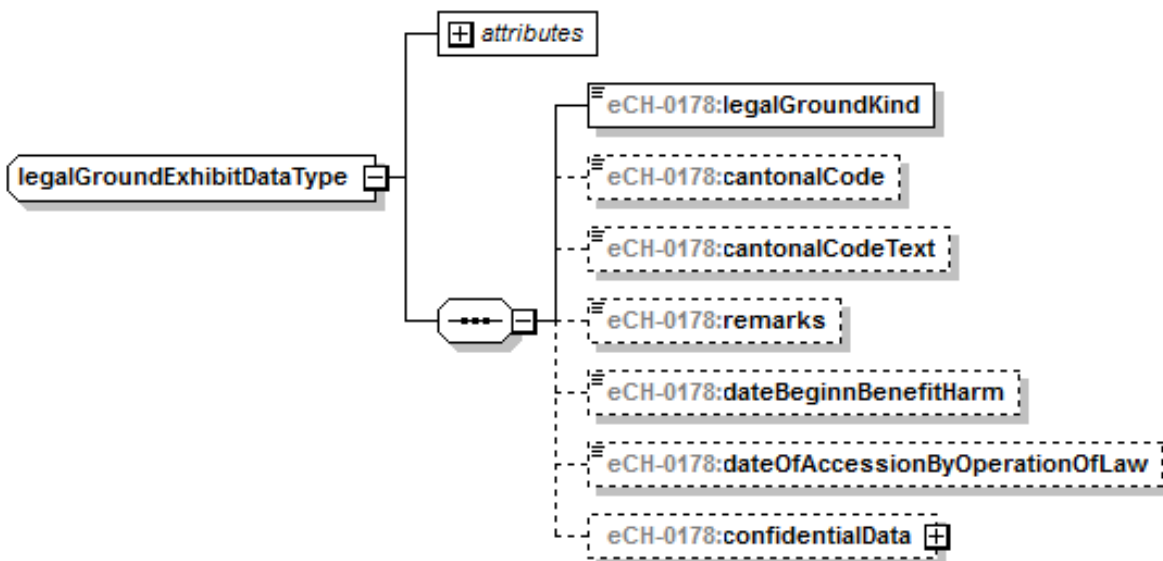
attributes

legalGroundExhibitDataType

eCH-0178:legalGroundKind

eCH-0178:cantonalCode

eCH-0178:cantonalCodeText

eCH-0178:remarks

eCH-0178:dateBeginnBenefitHarm

eCH-0178:dateOfAccessionByOperationOfLaw

eCH-0178:confidentialData